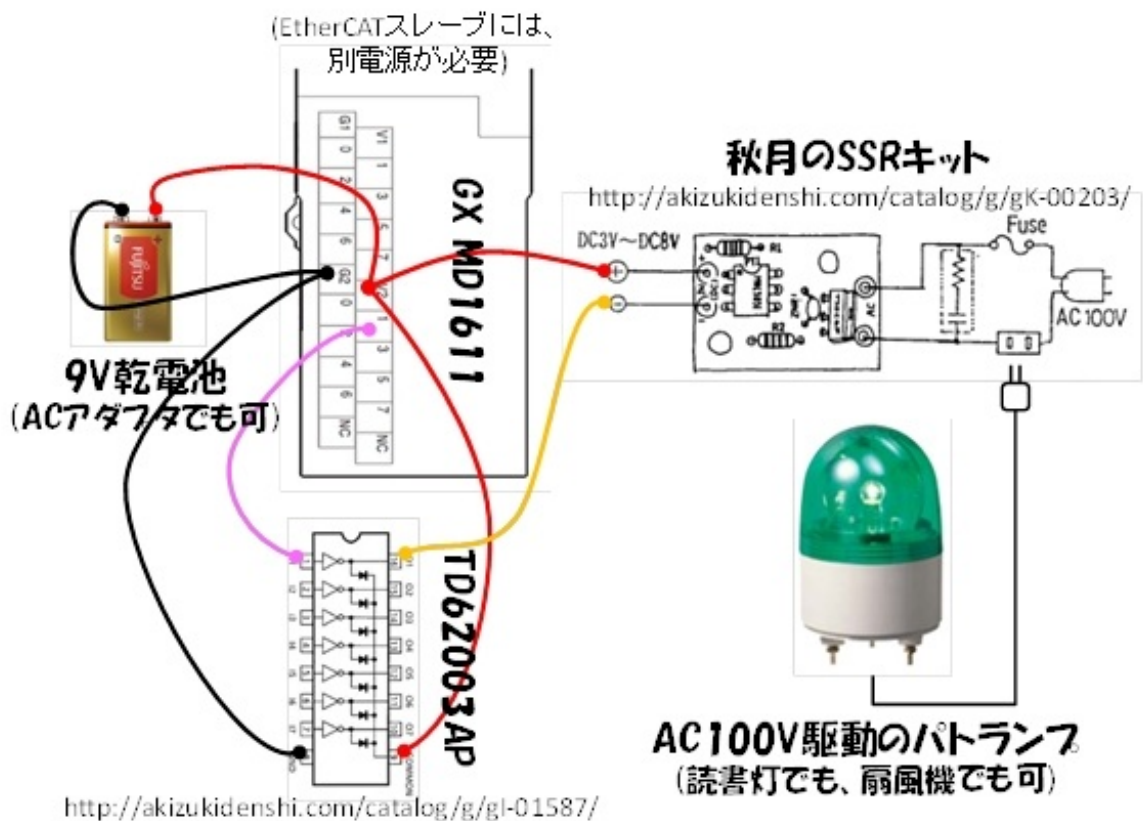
(EtherCATスレーブには、別電源が必要)

G1
0
1
2
3
4
5
6
7
V1
G2
0
1
2
3
4
5
6
7
V2
NC
NC

GX MD1611

秋月のSSRキット
http://akizukidenshi.com/catalog/g/gK-00203/

DC3V～DC8V
Fuse
AC100V
R1
R2

FUJITSU

9V乾電池
(ACアダプタでも可)

TD62003AP

AC100V駆動のパトランプ
(読書灯でも、扇風機でも可)

http://akizukidenshi.com/catalog/g/gI-01587/